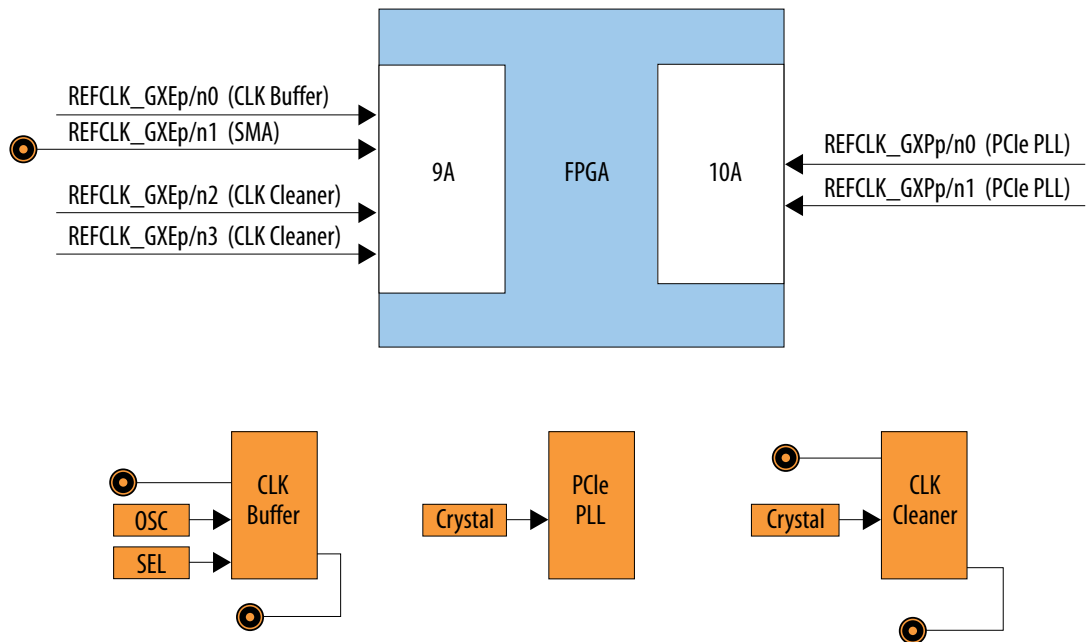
REFCLK_GXEp/n0 (CLK Buffer)
REFCLK_GXEp/n1 (SMA)
REFCLK_GXEp/n2 (CLK Cleaner)
REFCLK_GXEp/n3 (CLK Cleaner)

9A

FPGA

10A

REFCLK_GXPp/n0 (PCIe PLL)
REFCLK_GXPp/n1 (PCIe PLL)

OSC
SEL
CLK Buffer

Crystal
PCIe PLL

Crystal
CLK Cleaner